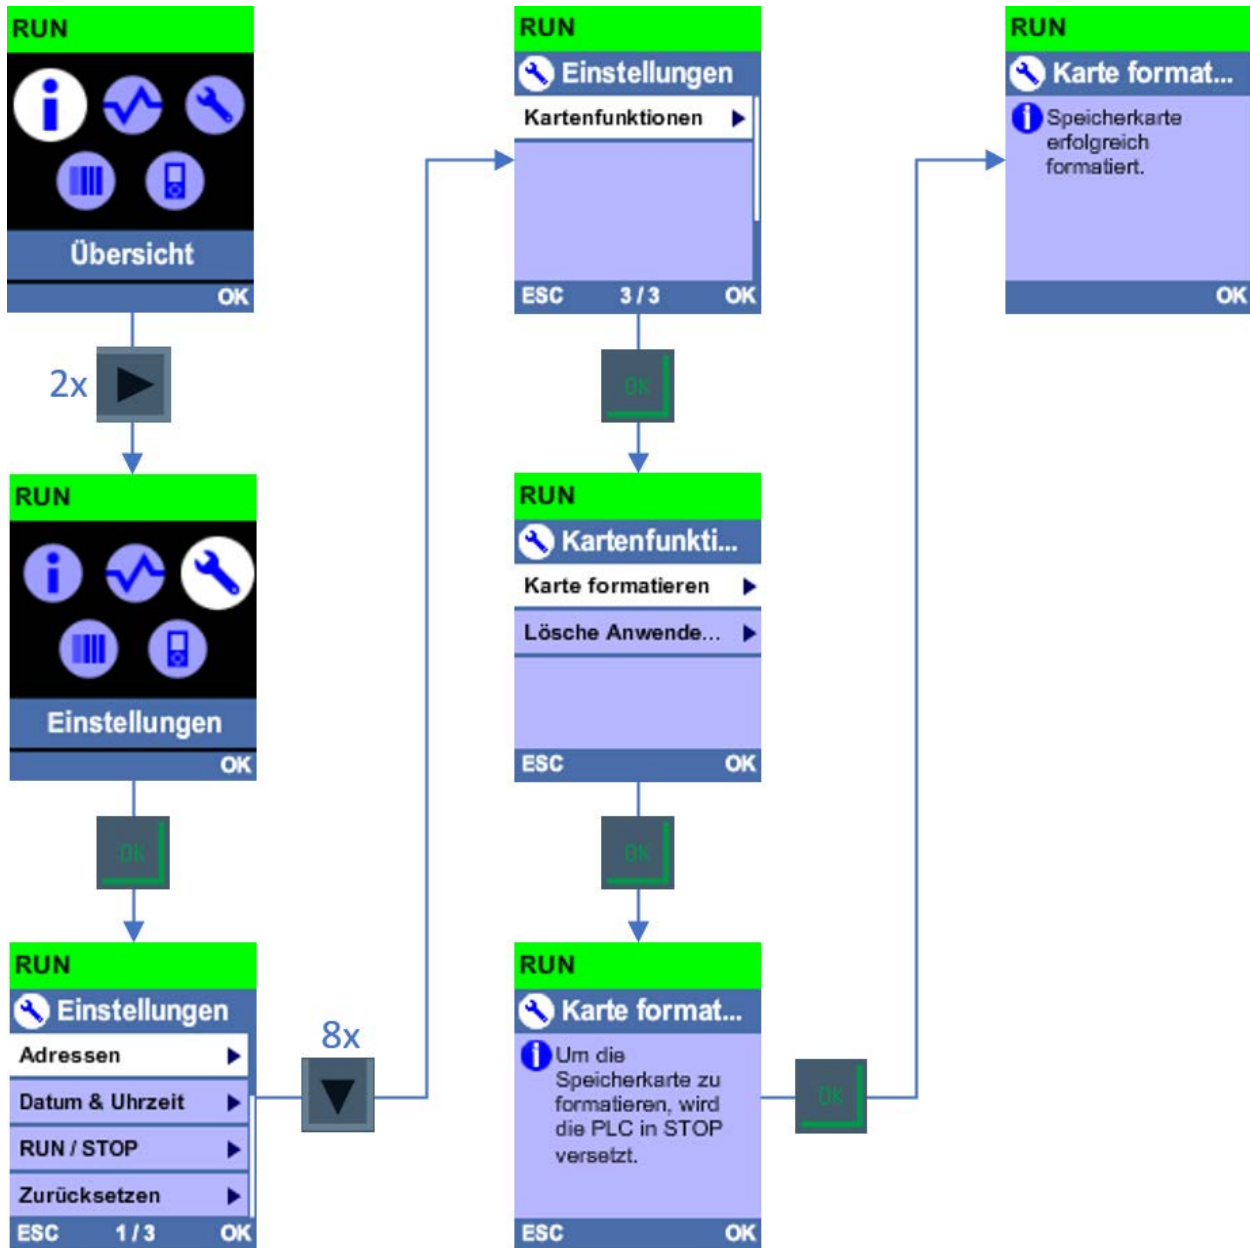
RUN

Übersicht

OK

2x

RUN

Einstellungen

OK

OK

RUN

Einstellungen

Adressen

Datum & Uhrzeit

RUN / STOP

Zurücksetzen

ESC 1 / 3 OK

8x

RUN

Einstellungen

Kartenfunktionen

ESC 3 / 3 OK

OK

RUN

Kartenfunkti...

Karte formatieren

Lösche Anwende...

ESC OK

OK

RUN

Karte format...

Um die Speicherkarte zu formatieren, wird die PLC in STOP versetzt.

ESC OK

OK

RUN

Karte format...

Speicherkarte erfolgreich formatiert.

OK